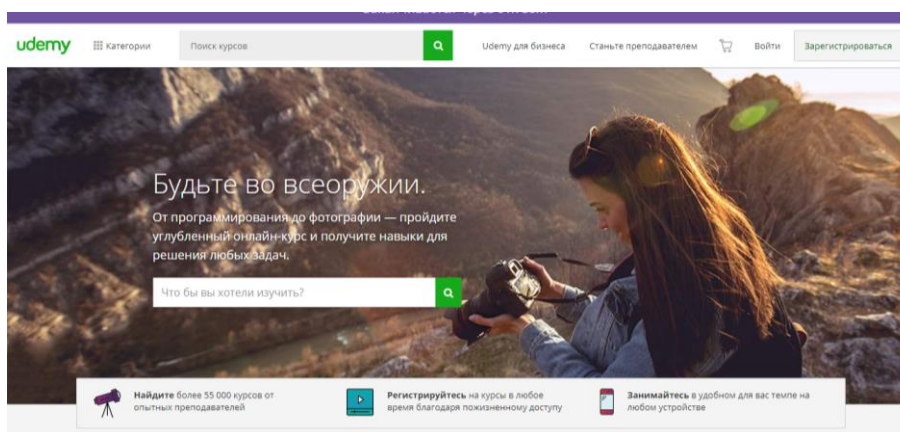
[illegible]

udemy Категории Поиск курсов Udemy для бизнеса Станьте преподавателем Войти Зарегистрироваться

Будьте во всеоружии.

От программирования до фотографии — пройдите углубленный онлайн-курс и получите навыки для решения любых задач.

Что бы вы хотели изучить?

**Найдите** более 55 000 курсов от опытных преподавателей

**Регистрируйтесь** на курсы в любое время благодаря пожизненному доступу

**Занимайтесь** в удобном для вас темпе на любом устройстве